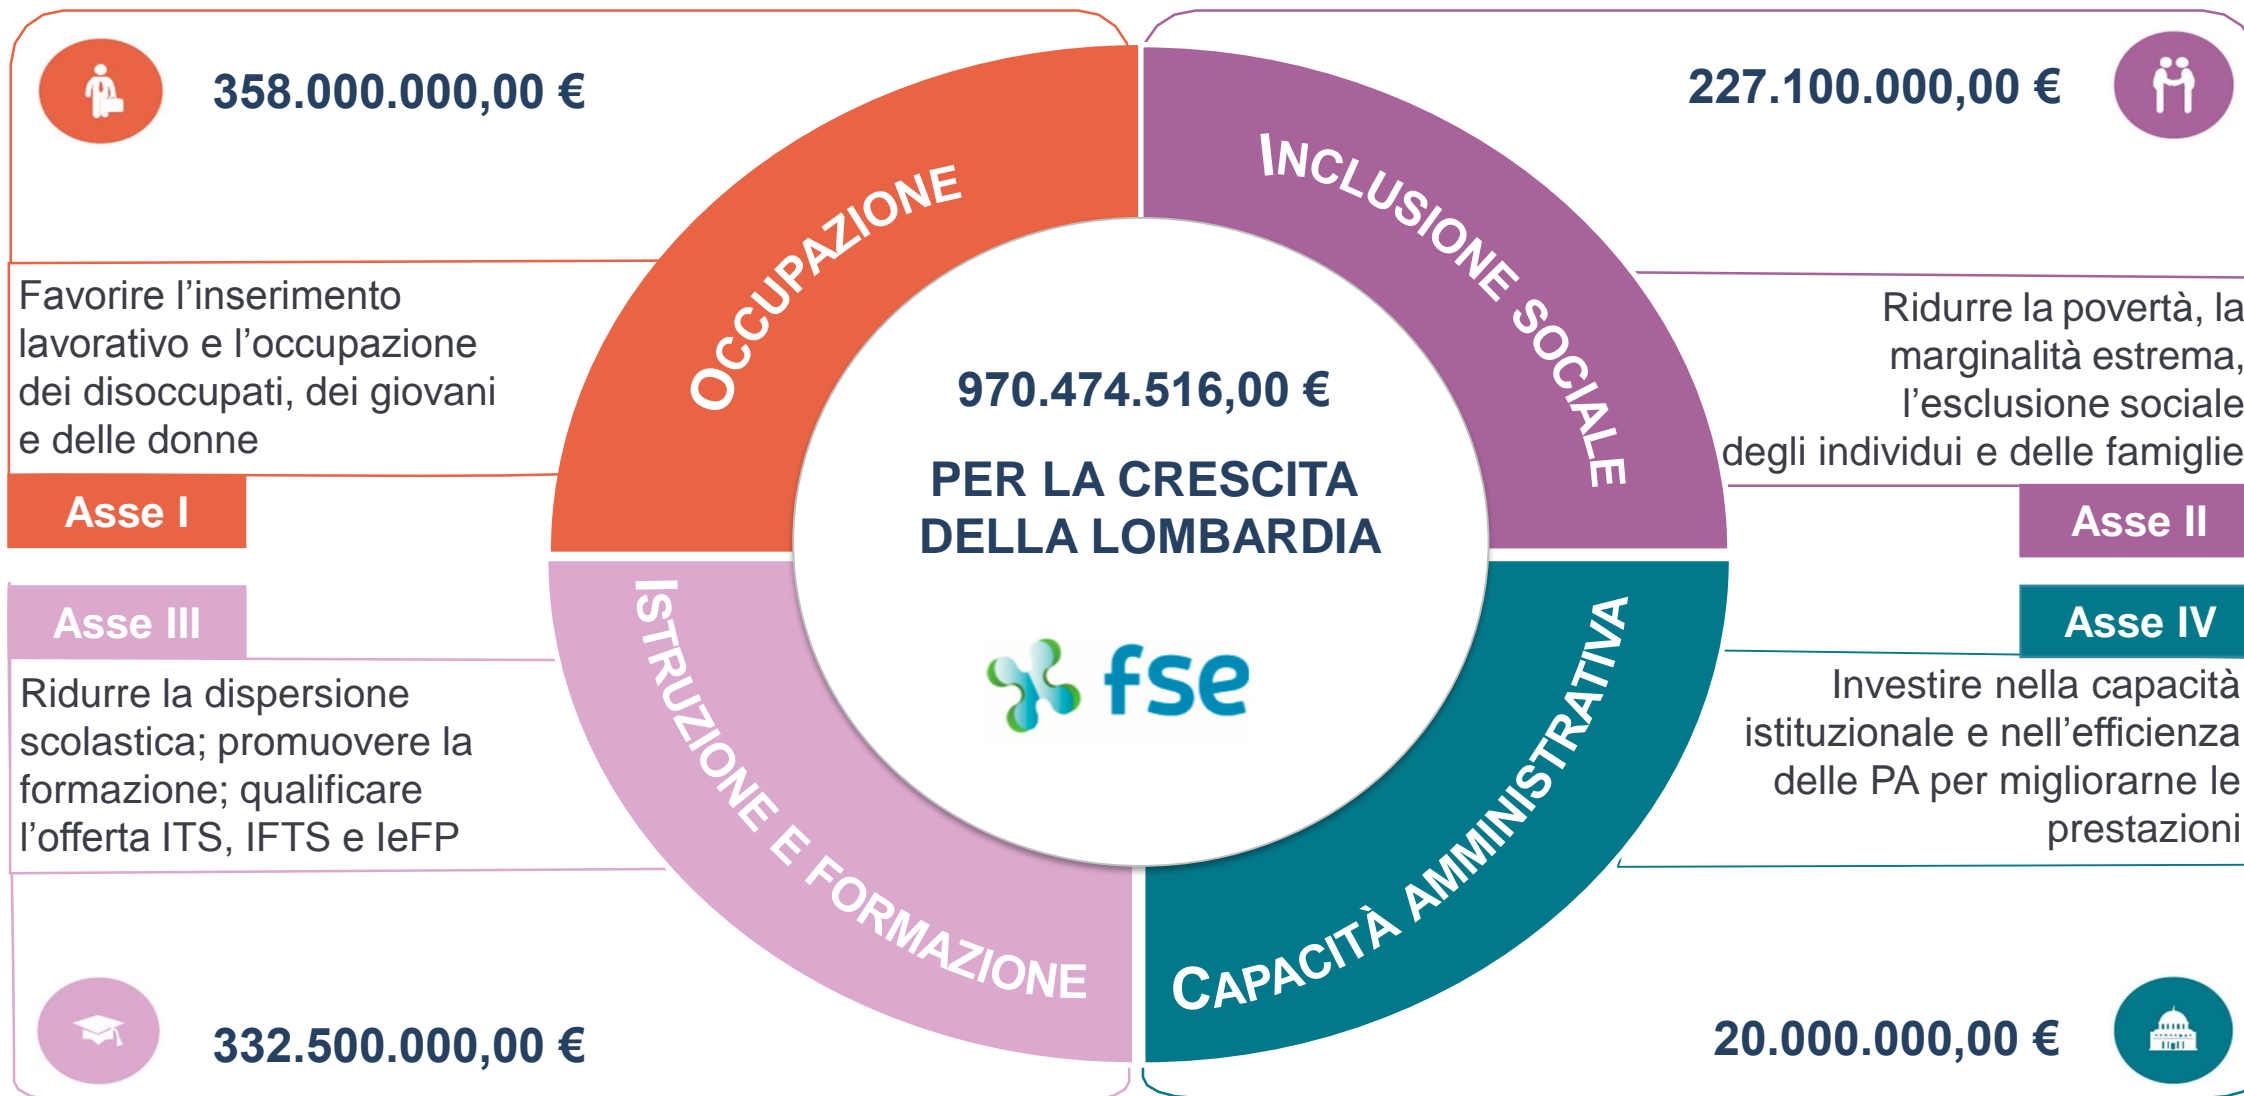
358.000.000,00 €

Favorire l’inserimento lavorativo e l’occupazione dei disoccupati, dei giovani e delle donne

Asse I

OCCUPAZIONE

INCLUSIONE SOCIALE

227.100.000,00 €

Ridurre la povertà, la marginalità estrema, l’esclusione sociale degli individui e delle famiglie

Asse II

970.474.516,00 €

PER LA CRESCITA DELLA LOMBARDIA

fse

Asse III

Ridurre la dispersione scolastica; promuovere la formazione; qualificare l’offerta ITS, IFTS e IeFP

ISTRUZIONE E FORMAZIONE

CAPACITÀ AMMINISTRATIVA

Asse IV

Investire nella capacità istituzionale e nell’efficienza delle PA per migliorarne le prestazioni

332.500.000,00 €

20.000.000,00 €